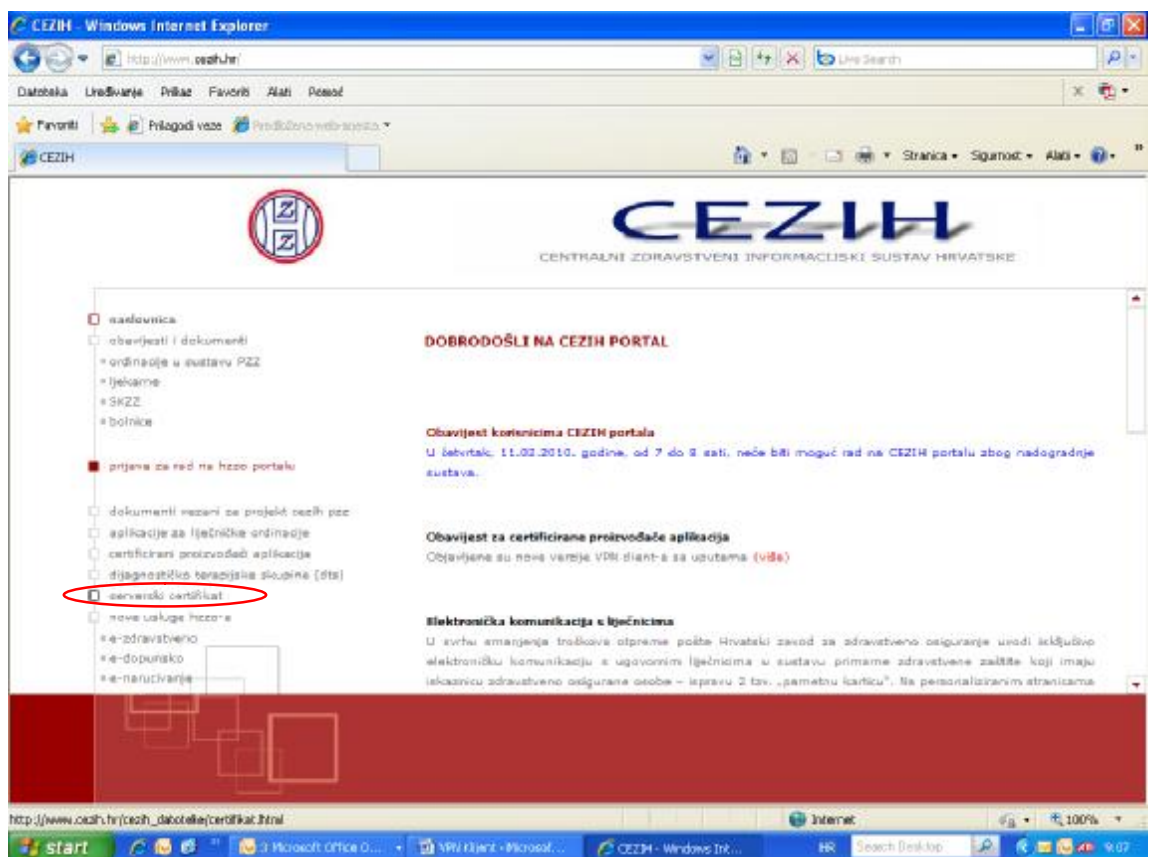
CEZIH - Windows Internet Explorer

http://www.cezih.hr/

Live Search

Datoteka Uređivanje Prikaz Favoriti Alati Pomoć

Favoriti Prilagodi veze Predloženo web-mjesto

CEZIH

Stranica Sigurnost Alati

CEZIH
CENTRALNI ZDRAVSTVENI INFORMACIJSKI SUSTAV HRVATSKE

naslovnica
obavijesti i dokumenti
ordinacije u sustavu PZZ
ljekarne
SKZZ
bolnice

prijava za rad na hzzo portalu

dokumenti vezani za projekt cezih pzz
aplikacije za liječničke ordinacije
certificirani proizvođači aplikacija
dijagnostičko terapijska skupina (dts)
serverski certifikat
nove usluge hzzo-a
e-zdravstveno
e-dopunsko
e-naručivanje

DOBRODOŠLI NA CEZIH PORTAL

Obavijest korisnicima CEZIH portala
U četvrtak, 11.02.2010. godine, od 7 do 8 sati, neće biti moguć rad na CEZIH portalu zbog nadogradnje sustava.

Obavijest za certificirane proizvođače aplikacija
Objavljene su nove verzije VPN client-a sa uputama (više)

Elektronička komunikacija s liječnicima
U svrhu smanjenja troškova otpreme pošte Hrvatski zavod za zdravstveno osiguranje uvodi isključivo elektroničku komunikaciju s ugovornim liječnicima u sustavu primarne zdravstvene zaštite koji imaju iskaznicu zdravstveno osigurane osobe – ispravu 2 tzv. „pametnu karticu". Na personaliziranim stranicama

http://www.cezih.hr/cezih_datoteke/certifikat.html

Internet

100%

start

3 Microsoft Office O...

VPN Klient - Microsof...

CEZIH - Windows Int...

HR

Search Desktop

9:07